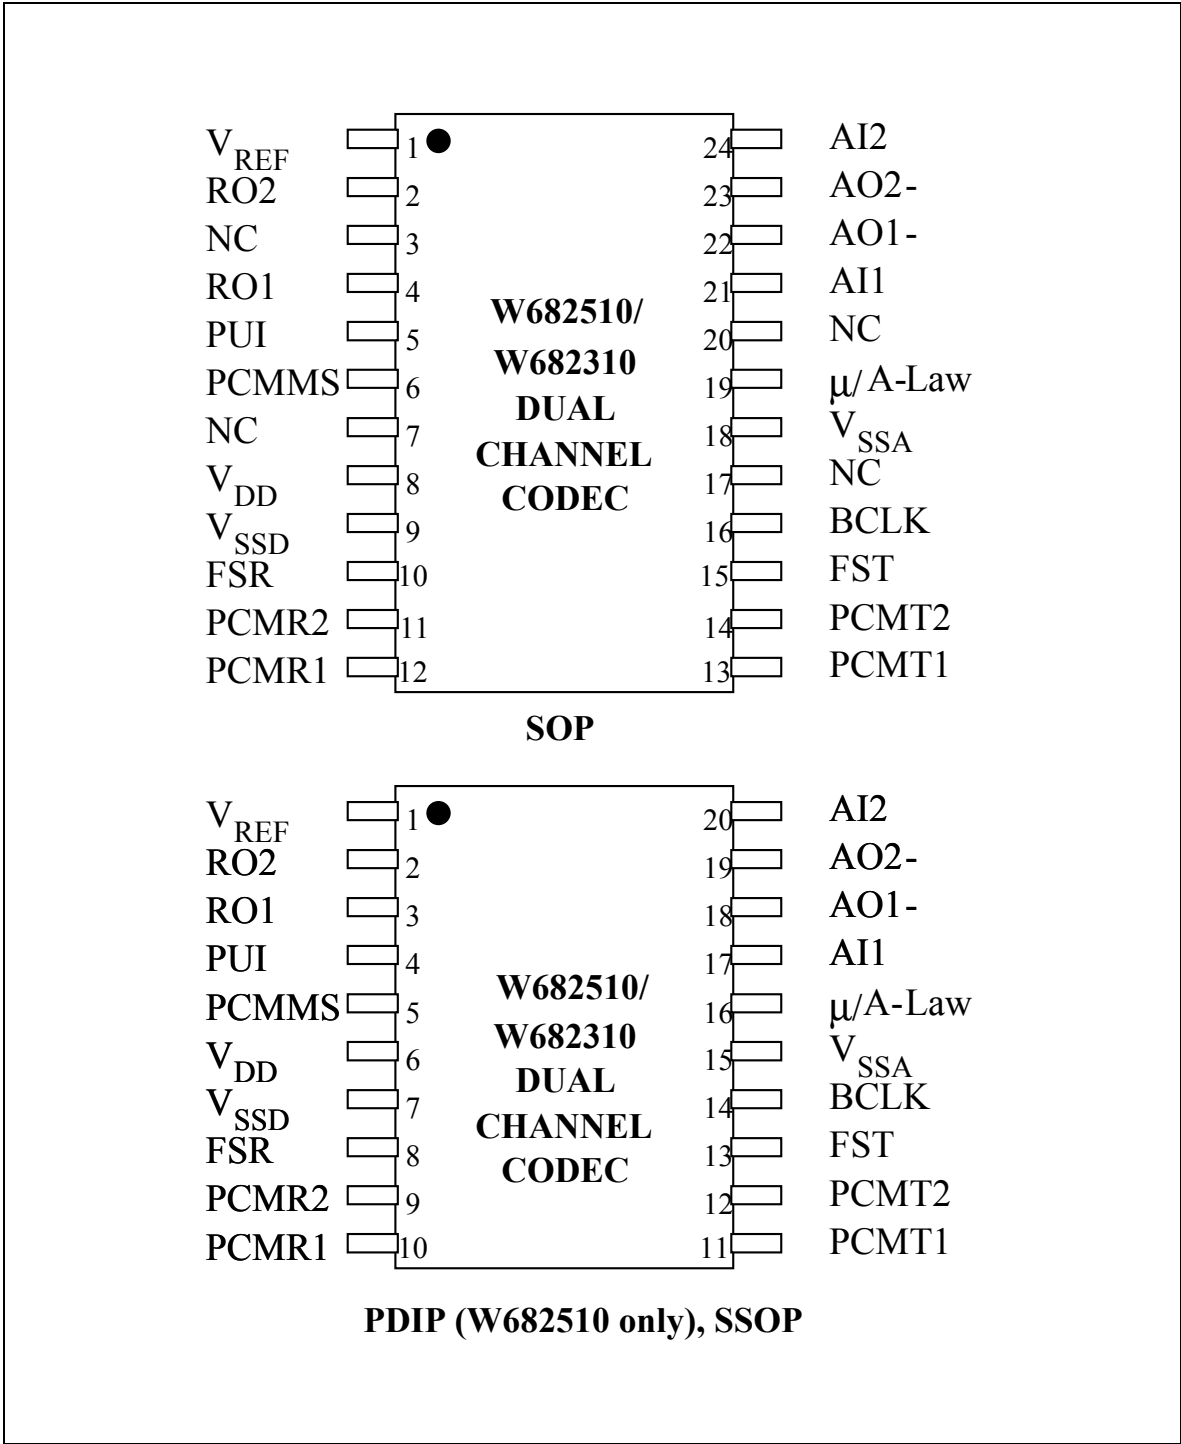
$V_{REF}$ 1
RO2 2
NC 3
RO1 4
PUI 5
PCMMS 6
NC 7
$V_{DD}$ 8
$V_{SSD}$ 9
FSR 10
PCMR2 11
PCMR1 12

W682510/
W682310
DUAL
CHANNEL
CODEC

24 AI2
23 AO2-
22 AO1-
21 AI1
20 NC
19 μ/A-Law
18 $V_{SSA}$
17 NC
16 BCLK
15 FST
14 PCMT2
13 PCMT1

SOP

$V_{REF}$ 1
RO2 2
RO1 3
PUI 4
PCMMS 5
$V_{DD}$ 6
$V_{SSD}$ 7
FSR 8
PCMR2 9
PCMR1 10

W682510/
W682310
DUAL
CHANNEL
CODEC

20 AI2
19 AO2-
18 AO1-
17 AI1
16 μ/A-Law
15 $V_{SSA}$
14 BCLK
13 FST
12 PCMT2
11 PCMT1

PDIP (W682510 only), SSOP